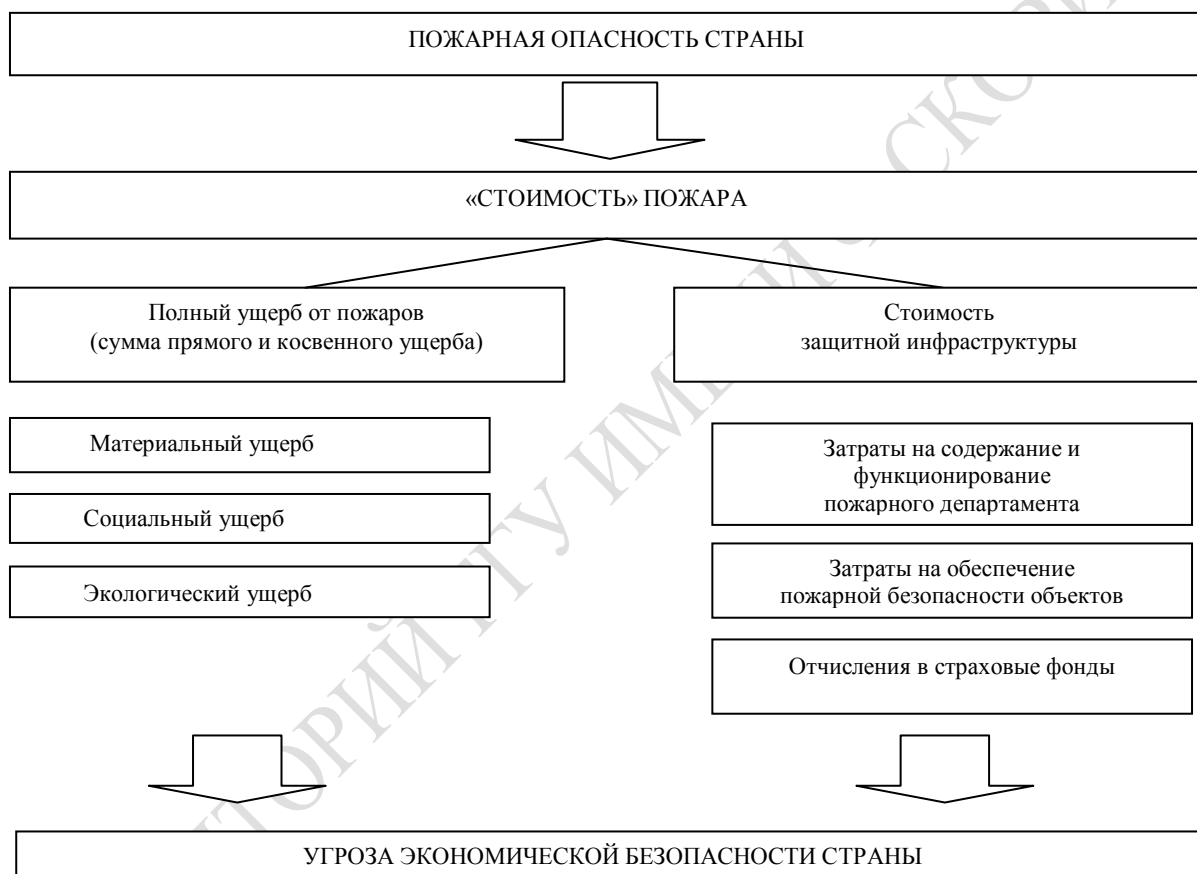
ПОЖАРНАЯ ОПАСНОСТЬ СТРАНЫ

«СТОИМОСТЬ» ПОЖАРА

Полный ущерб от пожаров (сумма прямого и косвенного ущерба)

Стоимость защитной инфраструктуры

Материальный ущерб

Социальный ущерб

Экологический ущерб

Затраты на содержание и функционирование пожарного департамента

Затраты на обеспечение пожарной безопасности объектов

Отчисления в страховые фонды

УГРОЗА ЭКОНОМИЧЕСКОЙ БЕЗОПАСНОСТИ СТРАНЫ